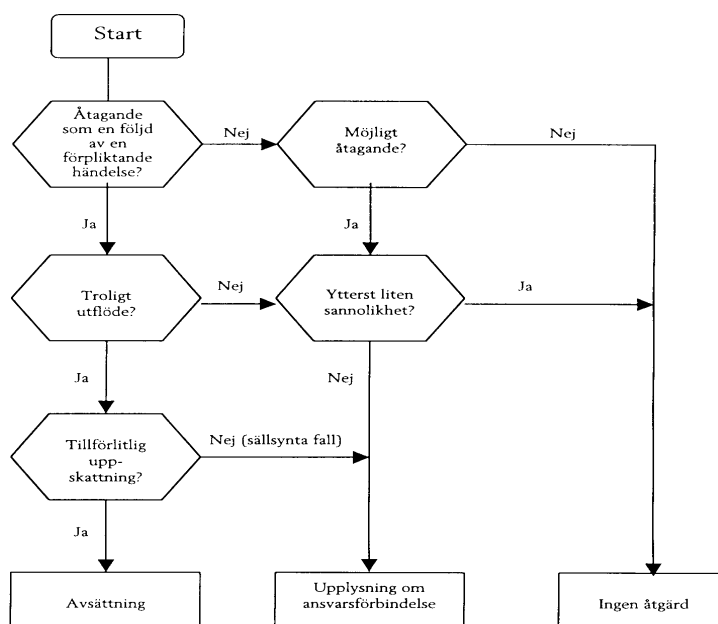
Start

Åtagande som en följd av en förpliktande händelse?

Nej

Möjligt åtagande?

Nej

Ja

Ja

Troligt utflöde?

Nej

Ytterst liten sannolikhet?

Ja

Ja

Nej

Tillförlitlig upp-skattning?

Nej (sällsynta fall)

Ja

Avsättning

Upplysning om ansvarsförbindelse

Ingen åtgärd